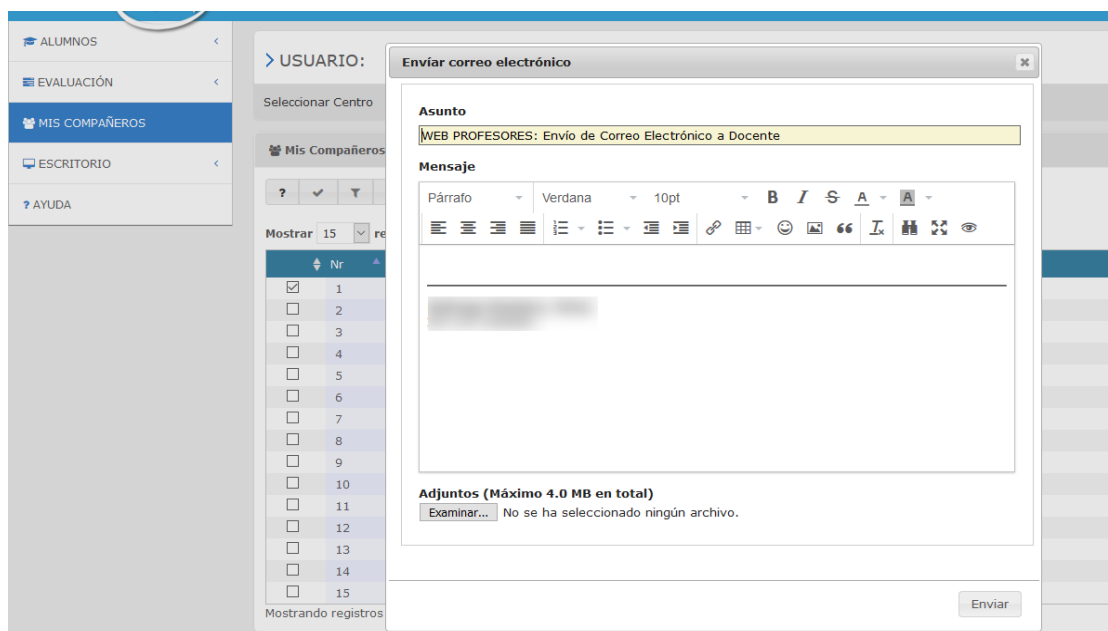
ALUMNOS
EVALUACIÓN
MIS COMPAÑEROS
ESCRITORIO
? AYUDA

> USUARIO:
Seleccionar Centro
Mis Compañeros
?
Mostrar 15 re
Nr
1
2
3
4
5
6
7
8
9
10
11
12
13
14
15
Mostrando registros

Envíar correo electrónico
Asunto
WEB PROFESORES: Envío de Correo Electrónico a Docente
Mensaje
Párrafo Verdana 10pt B I S A A
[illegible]
Adjuntos (Máximo 4.0 MB en total)
Examinar... No se ha seleccionado ningún archivo.
Enviar